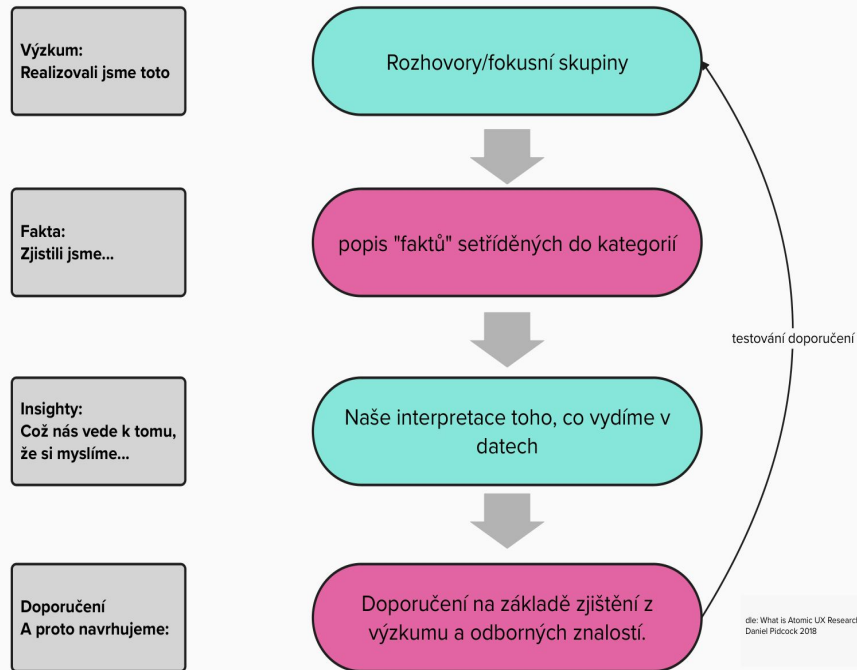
Výzkum:
Realizovali jsme toto

Rozhovory/fokusní skupiny

Fakta:
Zjistili jsme...

popis "faktů" setříděných do kategorií

testování doporučení

Insighty:
Což nás vede k tomu, že si myslíme...

Naše interpretace toho, co vydíme v datech

Doporučení
A proto navrhujeme:

Doporučení na základě zjištění z výzkumu a odborných znalostí.

dle: What is Atomic UX Researcl
Daniel Pidcock 2018